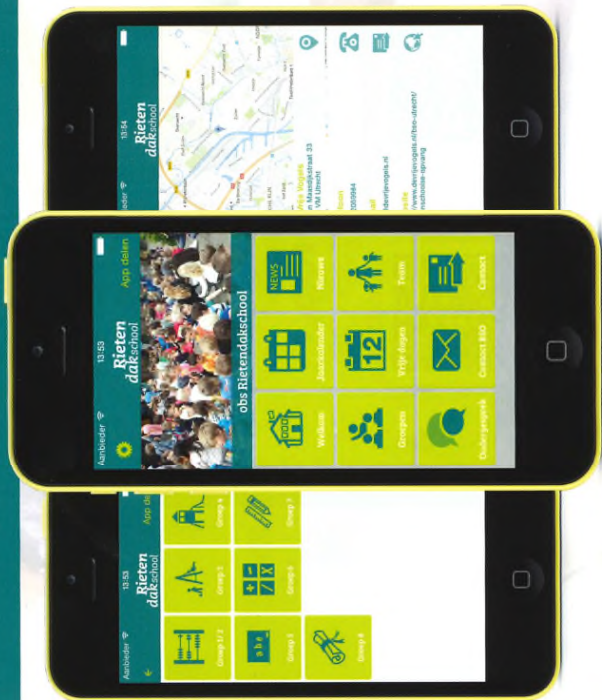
Aanbieder
13:53
Rieten dakschool
App delen
obs Rietendakschool
NEWS
Nieuws
Jaarkalender
Welkom
Team
12
Vrije dagen
Groepen
Contact
Contact BSO
Ouderportaal

13:54
Rieten dakschool
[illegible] Vogels
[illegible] Maasdijkstraat 33
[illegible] Utrecht
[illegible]
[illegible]
www.devrijevogels.nl/bso-utrecht/
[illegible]

Aanbieder
13:53
Rieten dakschool
App de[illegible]
Groep 1/2
Groep 3
Groep 4
Groep 5
Groep 6
Groep 7
Groep 8